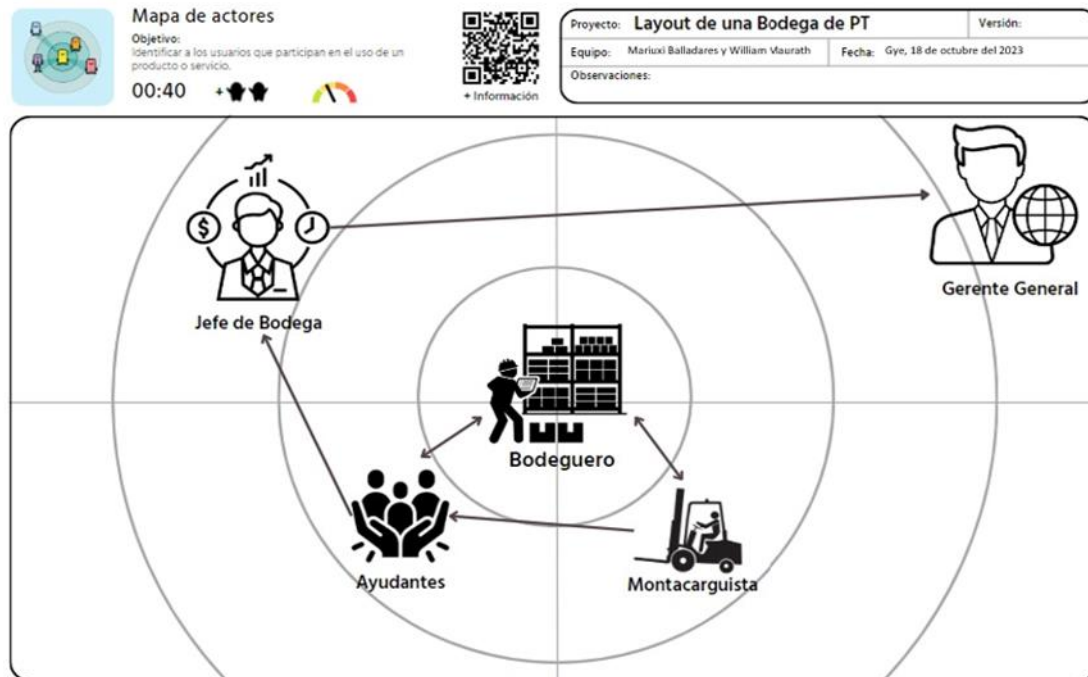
Mapa de actores

Objetivo:
Identificar a los usuarios que participan en el uso de un producto o servicio.

00:40 +

+ Información

| Proyecto: Layout de una Bodega de PT | | Versión: |
|---|---|---|
| Equipo: Mariuxi Balladares y William Vlaurath | Fecha: Gye, 18 de octubre del 2023 | |
| Observaciones: | | |

Jefe de Bodega

Gerente General

Bodeguero

Ayudantes

Montacarguista